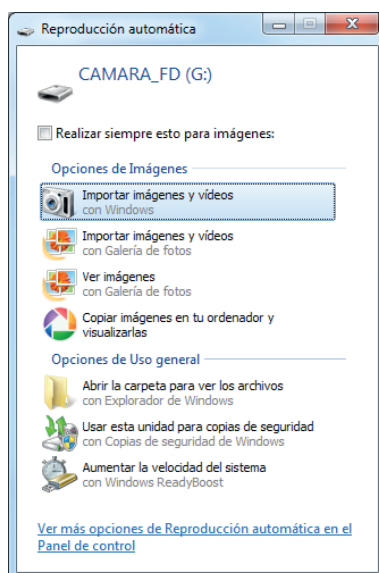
Reproducción automática

CAMARA_FD (G:)

Realizar siempre esto para imágenes:

Opciones de Imágenes

Importar imágenes y vídeos
con Windows

Importar imágenes y vídeos
con Galería de fotos

Ver imágenes
con Galería de fotos

Copiar imágenes en tu ordenador y visualizarlas

Opciones de Uso general

Abrir la carpeta para ver los archivos
con Explorador de Windows

Usar esta unidad para copias de seguridad
con Copias de seguridad de Windows

Aumentar la velocidad del sistema
con Windows ReadyBoost

Ver más opciones de Reproducción automática en el Panel de control